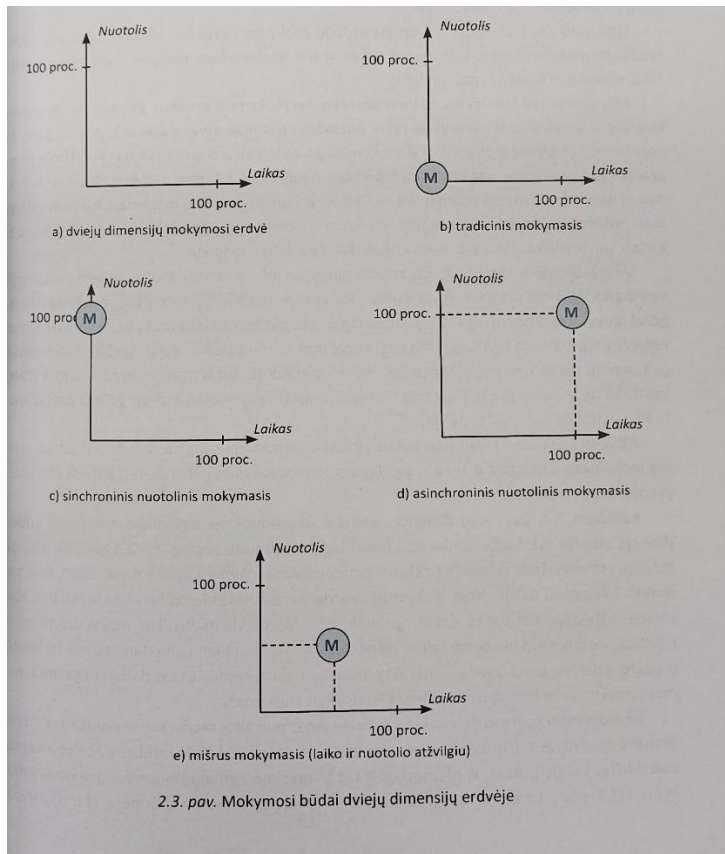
Nuotolis

100 proc.

Laikas

100 proc.

a) dviejų dimensijų mokymosi erdvė

Nuotolis

100 proc.

M

Laikas

100 proc.

b) tradicinis mokymasis

Nuotolis

100 proc. M

Laikas

100 proc.

c) sinchroninis nuotolinis mokymasis

Nuotolis

100 proc.

M

Laikas

100 proc.

d) asinchroninis nuotolinis mokymasis

Nuotolis

100 proc.

M

Laikas

100 proc.

e) mišrus mokymasis (laiko ir nuotolio atžvilgiu)

2.3. pav. Mokymosi būdai dviejų dimensijų erdvėje